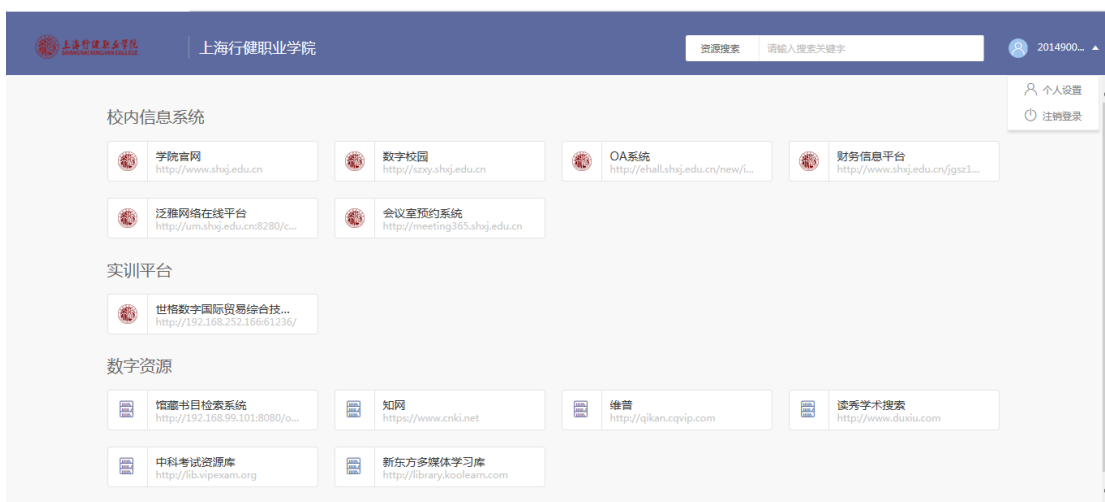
上海行健职业学院
SHANGHAI XINGJIAN COLLEGE

上海行健职业学院

资源搜索 请输入搜索关键字

2014900...

个人设置
注销登录

校内信息系统

学院官网
http://www.shxj.edu.cn

数字校园
http://szxy.shxj.edu.cn

OA系统
http://ehall.shxj.edu.cn/new/i...

财务信息平台
http://www.shxj.edu.cn/jgsz1...

泛雅网络在线平台
http://um.shxj.edu.cn:8280/c...

会议室预约系统
http://meeting365.shxj.edu.cn

实训平台

世格数字国际贸易综合技...
http://192.168.252.166:61236/

数字资源

馆藏书目检索系统
http://192.168.99.101:8080/o...

知网
https://www.cnki.net

维普
http://qikan.cqvip.com

读秀学术搜索
http://www.duxiu.com

中科考试资源库
http://lib.vipexam.org

新东方多媒体学习库
http://library.koolearn.com